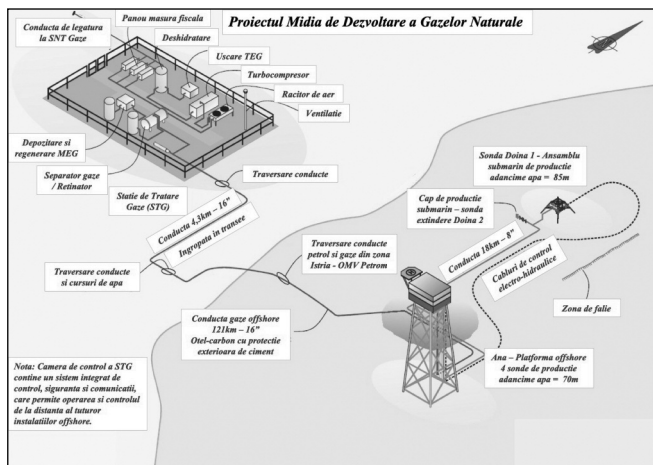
Proiectul Midia de Dezvoltare a Gazelor Naturale

Conducta de legatura la SNT Gaze

Panou masura fiscala

Deshidratare

Uscare TEG

Turbocompresor

Racitor de aer

Ventilatie

Depozitare si regenerare MEG

Separator gaze / Retinator

Statie de Tratare Gaze (STG)

Traversare conducte

Conducta 4,3km – 16"

Ingropata in transee

Traversare conducte si cursuri de apa

Traversare conducte petrol si gaze din zona Istria - OMV Petrom

Conducta gaze offshore 121km – 16"
Otel-carbon cu protectie exterioara de ciment

Sonda Doina 1 - Ansamblu submarin de productie adancime apa = 85m

Cap de productie submarin – sonda extindere Doina 2

Conducta 18km – 8"

Cabluri de control electro-hidraulice

Zona de falie

Ana – Platforma offshore 4 sonde de productie adancime apa = 70m

Nota: Camera de control a STG contine un sistem integrat de control, siguranta si comunicatii, care permite operarea si controlul de la distanta al tuturor instalatiilor offshore.